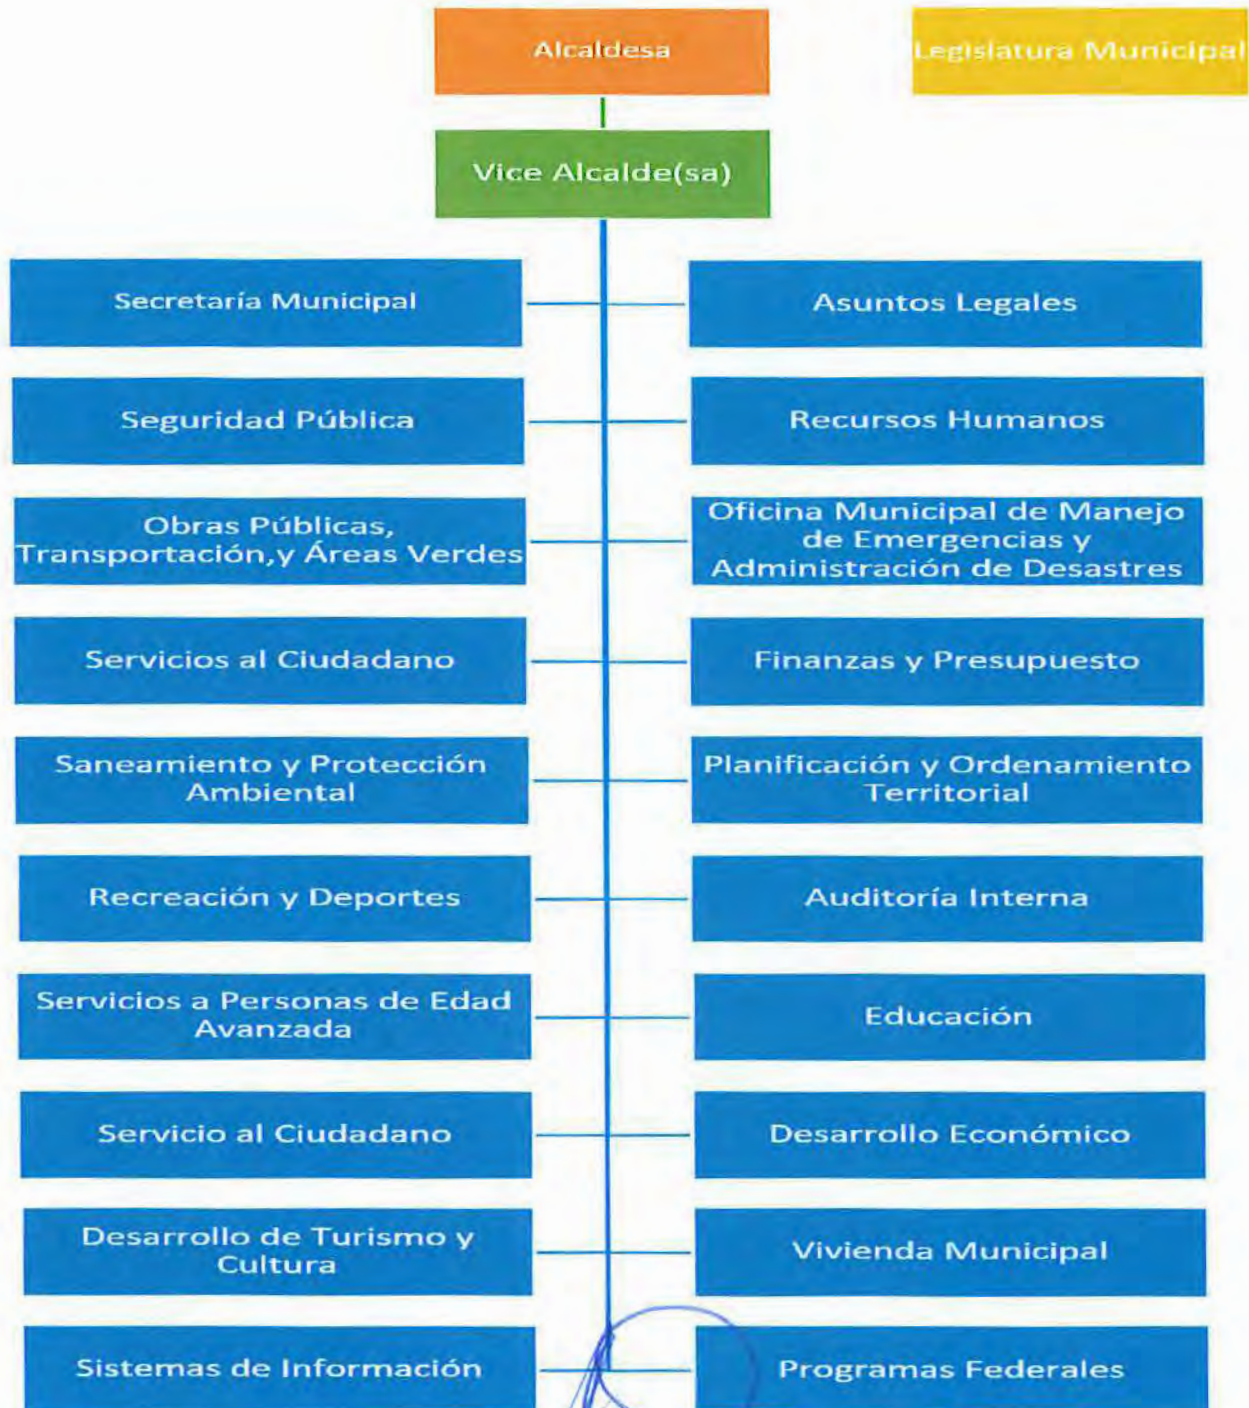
Alcaldesa

Legislatura Municipal

Vice Alcalde(sa)

Secretaría Municipal

Asuntos Legales

Seguridad Pública

Recursos Humanos

Obras Públicas, Transportación,y Áreas Verdes

Oficina Municipal de Manejo de Emergencias y Administración de Desastres

Servicios al Ciudadano

Finanzas y Presupuesto

Saneamiento y Protección Ambiental

Planificación y Ordenamiento Territorial

Recreación y Deportes

Auditoría Interna

Servicios a Personas de Edad Avanzada

Educación

Servicio al Ciudadano

Desarrollo Económico

Desarrollo de Turismo y Cultura

Vivienda Municipal

Sistemas de Información

Programas Federales